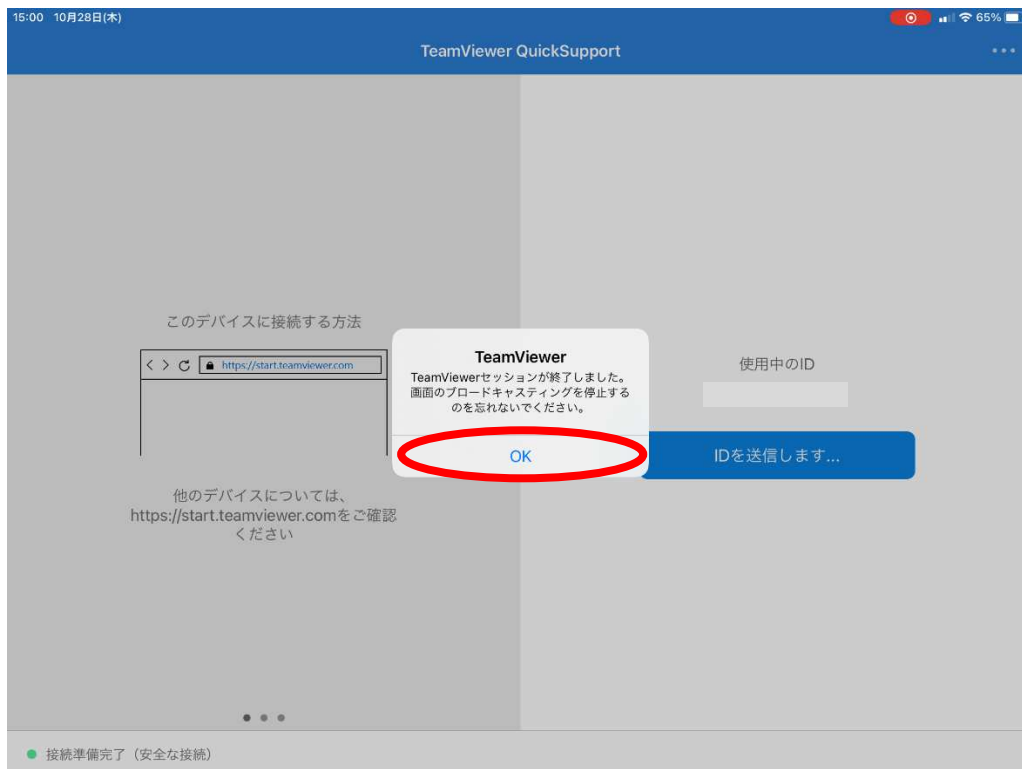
15:00 10月28日(木)

65%

TeamViewer QuickSupport

このデバイスに接続する方法

https://start.teamviewer.com

他のデバイスについては、https://start.teamviewer.comをご確認ください

TeamViewer

TeamViewerセッションが終了しました。画面のブロードキャスティングを停止するのを忘れないでください。

OK

使用中のID

IDを送信します...

接続準備完了（安全な接続）